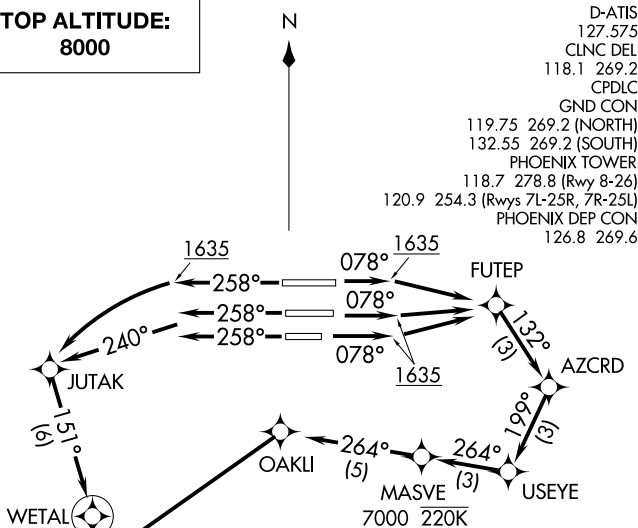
TOP ALTITUDE:
8000

N

D-ATIS
127.575
CLNC DEL
118.1 269.2
CPDLC
GND CON
119.75 269.2 (NORTH)
132.55 269.2 (SOUTH)
PHOENIX TOWER
118.7 278.8 (Rwy 8-26)
120.9 254.3 (Rwys 7L-25R, 7R-25L)
PHOENIX DEP CON
126.8 269.6

1635
258°
078°
1635
FUTEP
258°
078°
240°
258°
132°
(3)
078°
1635
AZCRD
JUTAK
151°
(6)
199°
(3)
264°
(5)
264°
(3)
OAKLI
MASVE
USEYE
7000 $\overline{220K}$
WETAL